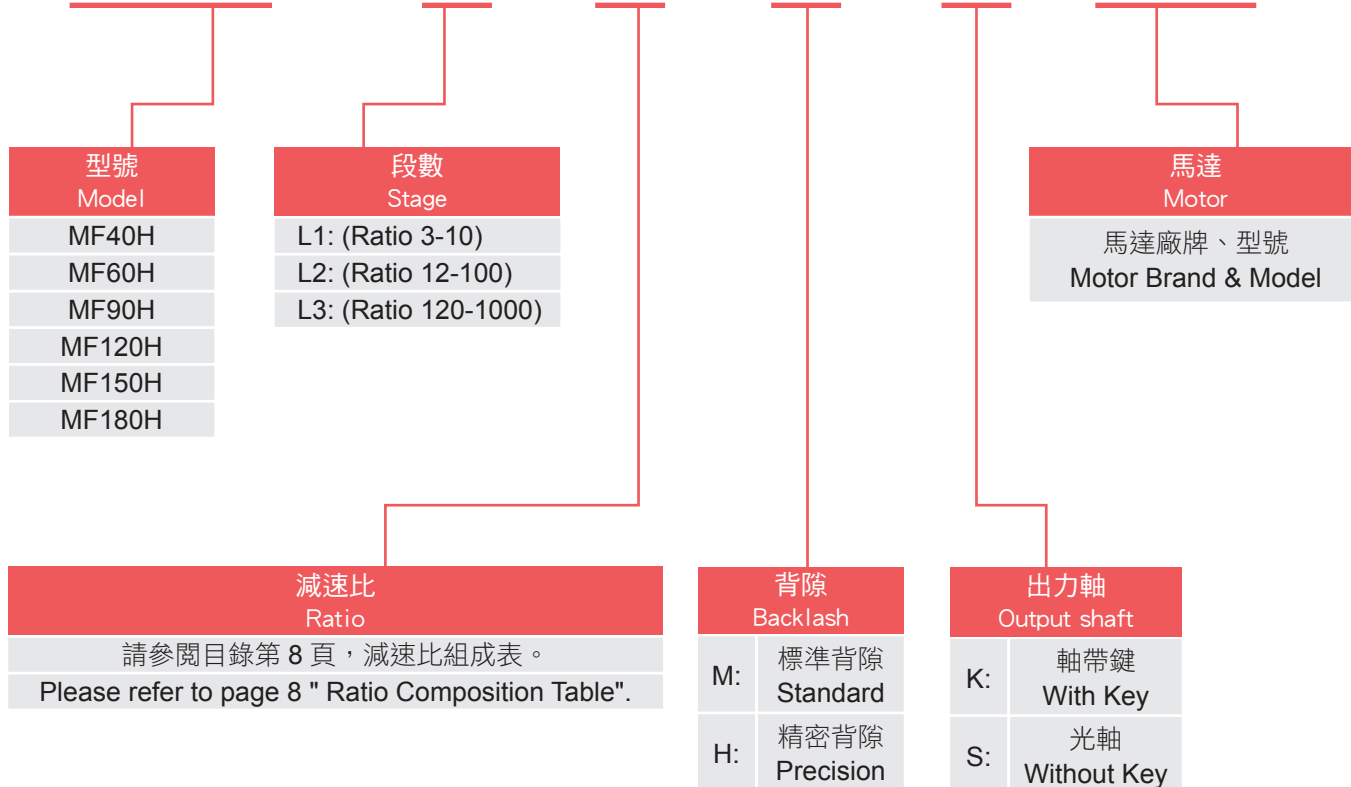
型號
Model

| MF40H |
|---|
| MF60H |
| MF90H |
| MF120H |
| MF150H |
| MF180H |

段數
Stage

| L1: (Ratio 3-10) |
|---|
| L2: (Ratio 12-100) |
| L3: (Ratio 120-1000) |

馬達
Motor

馬達廠牌、型號
Motor Brand & Model

減速比
Ratio

請參閱目錄第 8 頁，減速比組成表。
Please refer to page 8 " Ratio Composition Table".

背隙
Backlash

| M: | 標準背隙 Standard |
|---|---|
| H: | 精密背隙 Precision |

出力軸
Output shaft

| K: | 軸帶鍵 With Key |
|---|---|
| S: | 光軸 Without Key |